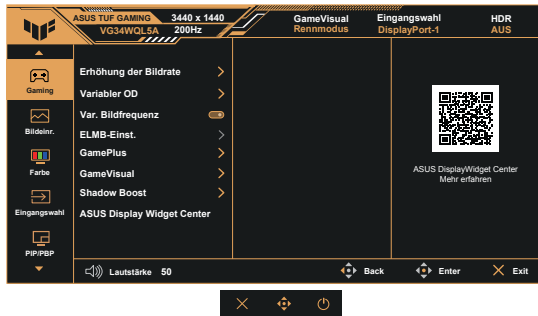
ASUS TUF GAMING 3440 x 1440
VG34WQL5A 200Hz

GameVisual
Rennmodus

Eingangswahl
DisplayPort-1

HDR
AUS

Gaming

Bildeinr.

Farbe

Eingangswahl

PIP/PBP

Erhöhung der Bildrate

Variabler OD

Var. Bildfrequenz

ELMB-Einst.

GamePlus

GameVisual

Shadow Boost

ASUS Display Widget Center

ASUS DisplayWidget Center
Mehr erfahren

Lautstärke 50

Back

Enter

Exit